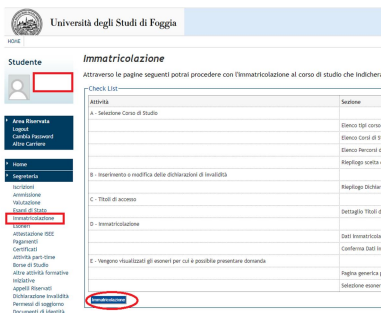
Università degli Studi di Foggia

HOME

Studente

Area Riservata
Logout
Cambia Password
Altre Carriere

Home

Segreteria
Iscrizioni
Ammissione
Valutazione
Esami di Stato
Immatricolazione
Libretti
Attestazione ISEE
Pagamenti
Certificati
Attività part-time
Borse di Studio
Altre attività formative
Iniziative
Appelli Riservati
Dichiarazione invalidità
Permessi di soggiorno
Documenti di identità

Immatricolazione

Attraverso le pagine seguenti potrai procedere con l'immatricolazione al corso di studio che indichera

Check List

| Attività | Sezione |
|---|---|
| A - Selezione Corso di Studio | |
| | Elenco tipi corso |
| | Elenco Corsi di S |
| | Elenco Percorsi d |
| | Riepilogo scelta |
| B - Inserimento o modifica delle dichiarazioni di invalidità | |
| | Riepilogo Dichia |
| C - Titoli di accesso | |
| | Dettaglio Titoli d |
| D - Immatricolazione | |
| | Dati Immatricolaz |
| | Conferma Dati In |
| E - Vengono visualizzati gli esoneri per cui è possibile presentare domanda | |
| | Pagina generica |
| | Selezione esoner |

Immatricolazione